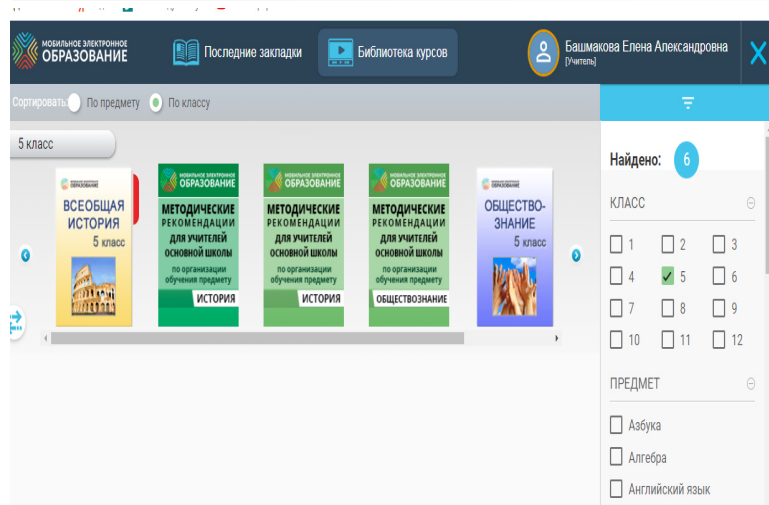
МОБИЛЬНОЕ ЭЛЕКТРОННОЕ ОБРАЗОВАНИЕ

Последние закладки

Библиотека курсов

Башмакова Елена Александровна
[Учитель]

X

Сортировать: По предмету По классу

5 класс

МОБИЛЬНОЕ ЭЛЕКТРОННОЕ ОБРАЗОВАНИЕ
ВСЕОБЩАЯ ИСТОРИЯ
5 класс

МОБИЛЬНОЕ ЭЛЕКТРОННОЕ ОБРАЗОВАНИЕ
МЕТОДИЧЕСКИЕ РЕКОМЕНДАЦИИ ДЛЯ УЧИТЕЛЕЙ ОСНОВНОЙ ШКОЛЫ
по организации обучения предмету
ИСТОРИЯ

МОБИЛЬНОЕ ЭЛЕКТРОННОЕ ОБРАЗОВАНИЕ
МЕТОДИЧЕСКИЕ РЕКОМЕНДАЦИИ ДЛЯ УЧИТЕЛЕЙ ОСНОВНОЙ ШКОЛЫ
по организации обучения предмету
ИСТОРИЯ

МОБИЛЬНОЕ ЭЛЕКТРОННОЕ ОБРАЗОВАНИЕ
МЕТОДИЧЕСКИЕ РЕКОМЕНДАЦИИ ДЛЯ УЧИТЕЛЕЙ ОСНОВНОЙ ШКОЛЫ
по организации обучения предмету
ОБЩЕСТВОЗНАНИЕ

МОБИЛЬНОЕ ЭЛЕКТРОННОЕ ОБРАЗОВАНИЕ
ОБЩЕСТВО-ЗНАНИЕ
5 класс

Найдено: 6

КЛАСС

| 1 | 2 | 3 |
|---|---|---|
| 4 | 5 | 6 |
| 7 | 8 | 9 |
| 10 | 11 | 12 |

ПРЕДМЕТ

Азбука
Алгебра
Английский язык